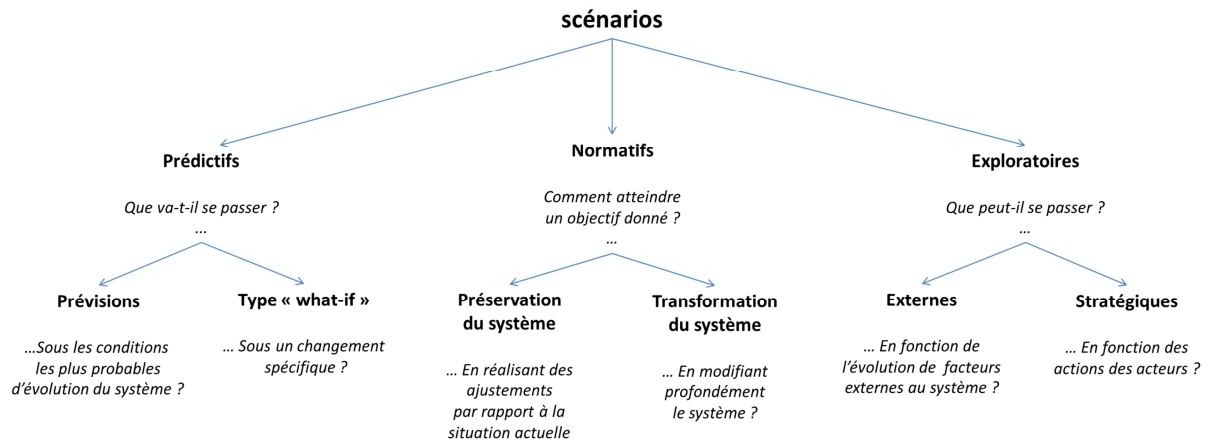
scénarios

Prédictifs

Que va-t-il se passer ?
…

Prévisions

…Sous les conditions les plus probables d'évolution du système ?

Type « what-if »

… Sous un changement spécifique ?

Normatifs

Comment atteindre un objectif donné ?
…

Préservation du système

… En réalisant des ajustements par rapport à la situation actuelle

Transformation du système

… En modifiant profondément le système ?

Exploratoires

Que peut-il se passer ?
…

Externes

… En fonction de l'évolution de facteurs externes au système ?

Stratégiques

… En fonction des actions des acteurs ?